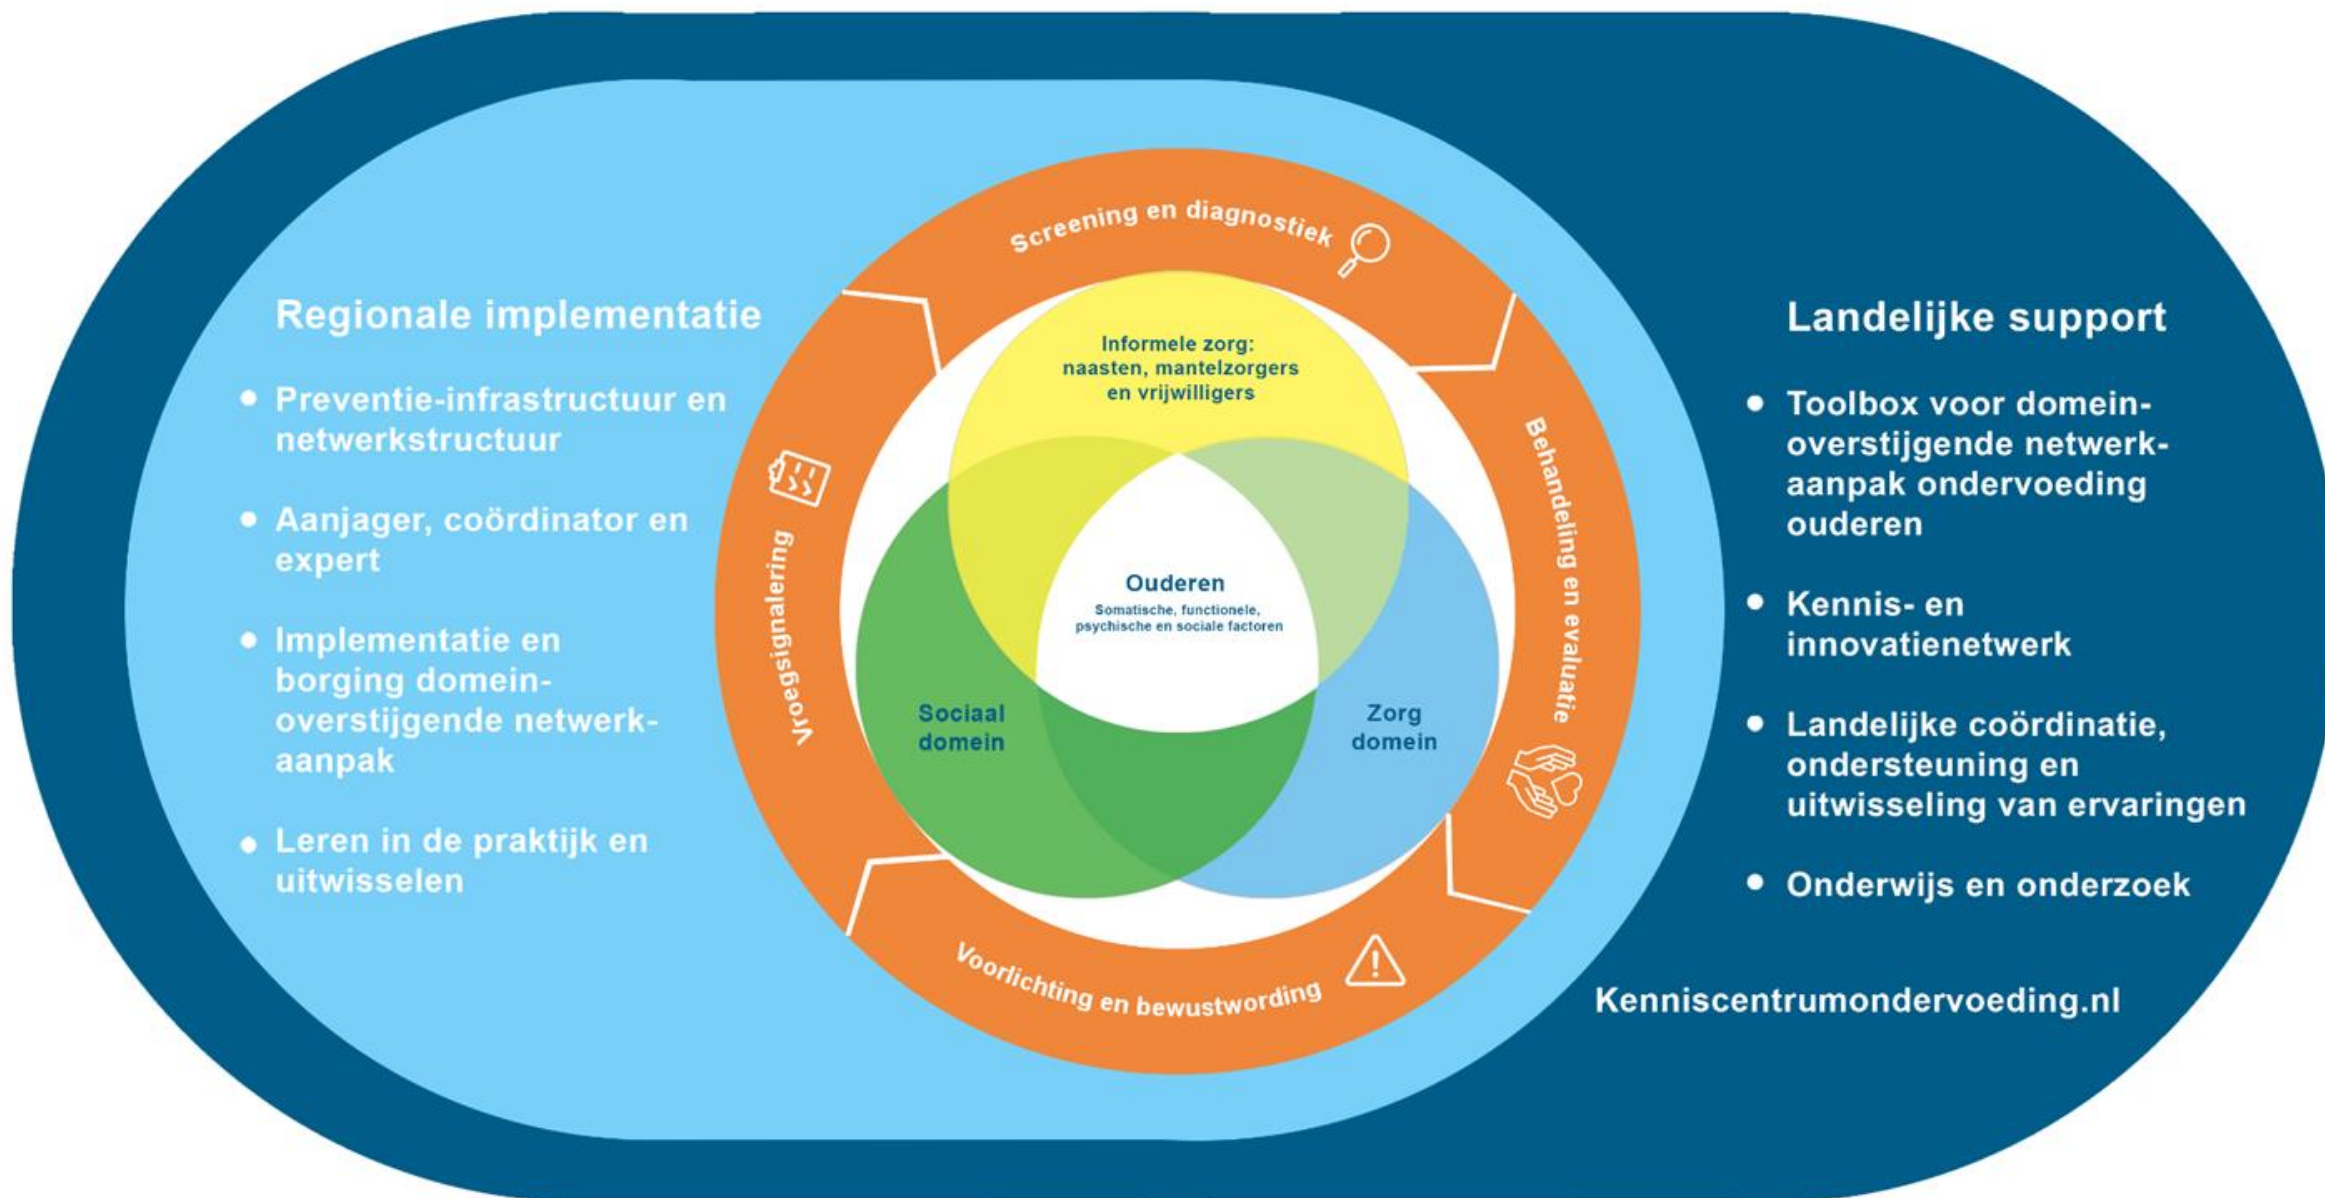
Regionale implementatie

- Preventie-infrastructuur en netwerkstructuur
- Aanjager, coördinator en expert
- Implementatie en borging domein-overstijgende netwerk-aanpak
- Leren in de praktijk en uitwisselen

Screening en diagnostiek

Behandeling en evaluatie

Voorlichting en bewustwording

Vroegsignalering

Informele zorg: naasten, mantelzorgers en vrijwilligers

Ouderen
Somatische, functionele, psychische en sociale factoren

Sociaal domein

Zorg domein

Landelijke support

- Toolbox voor domein-overstijgende netwerk-aanpak ondervoeding ouderen
- Kennis- en innovatienetwerk
- Landelijke coördinatie, ondersteuning en uitwisseling van ervaringen
- Onderwijs en onderzoek

Kenniscentrumondervoeding.nl